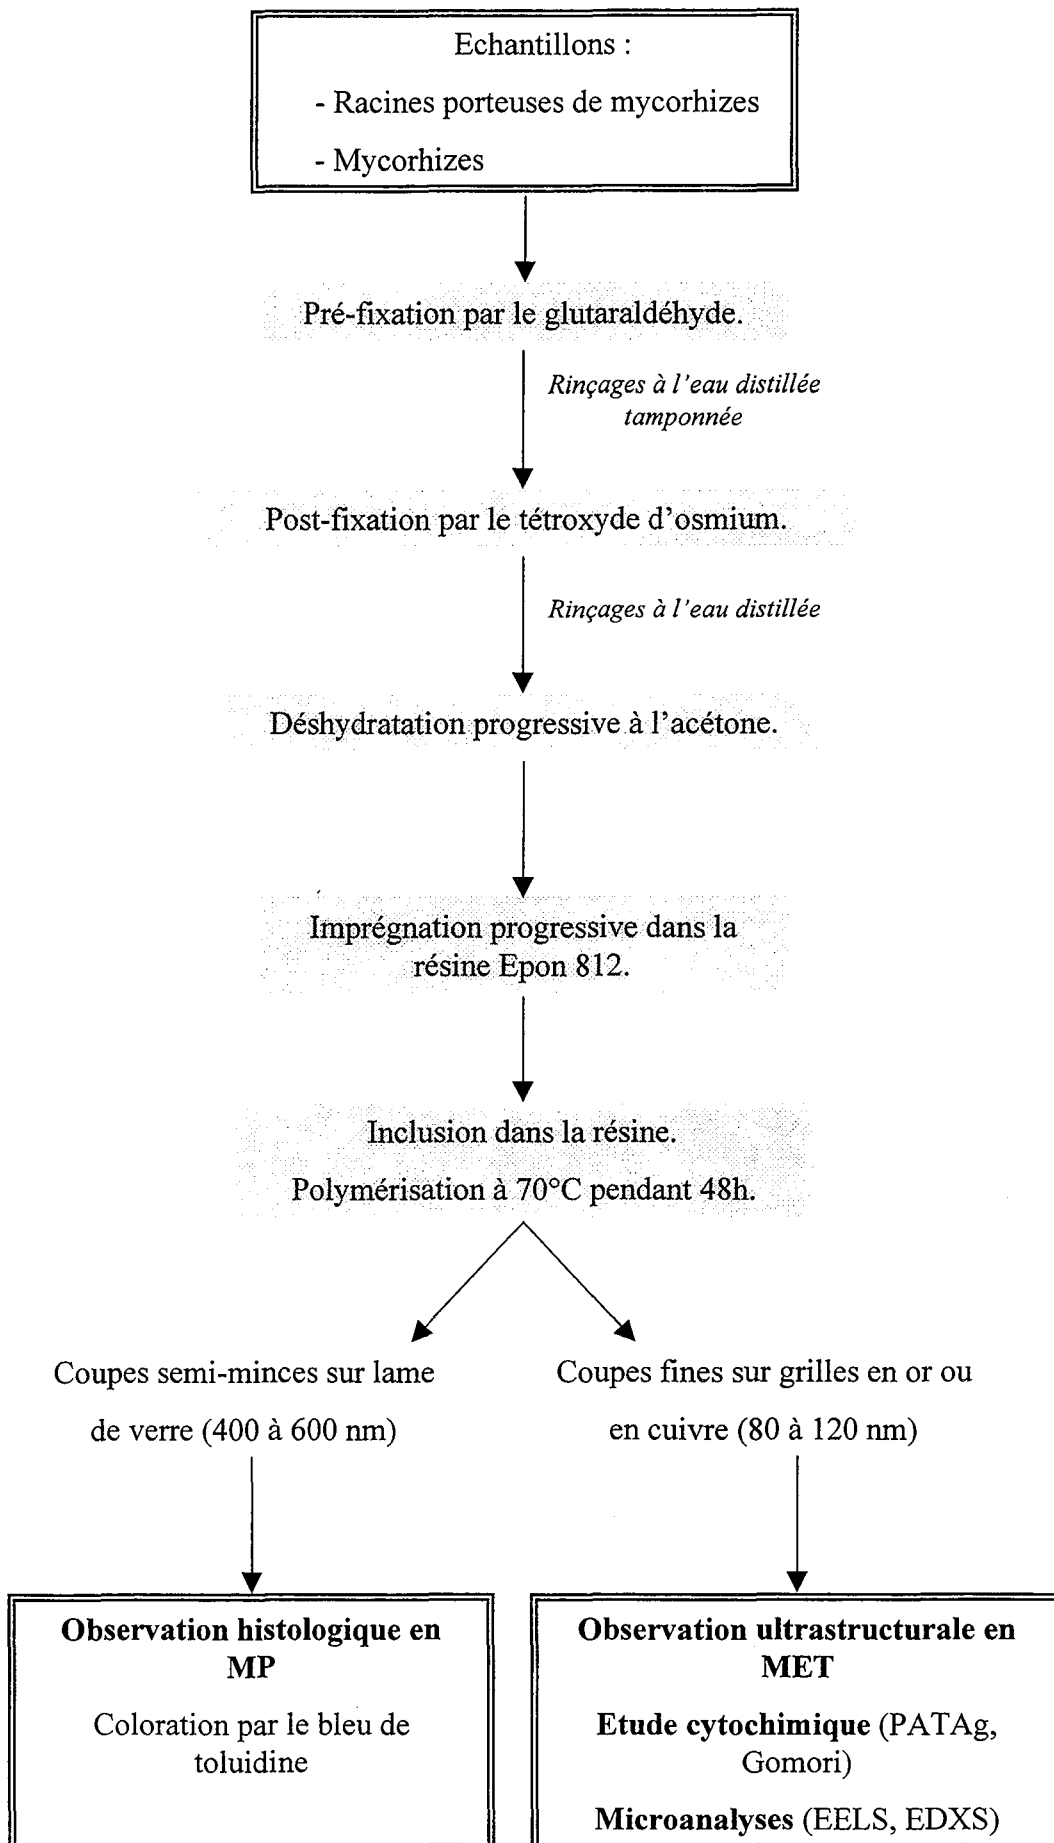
Echantillons :

- Racines porteuses de mycorhizes

- Mycorhizes

Pré-fixation par le glutaraldéhyde.

*Rinçages à l'eau distillée tamponnée*

Post-fixation par le tétroxyde d'osmium.

*Rinçages à l'eau distillée*

Déshydratation progressive à l'acétone.

Imprégnation progressive dans la résine Epon 812.

Inclusion dans la résine.

Polymérisation à 70°C pendant 48h.

Coupes semi-minces sur lame de verre (400 à 600 nm)

Coupes fines sur grilles en or ou en cuivre (80 à 120 nm)

**Observation histologique en MP**

Coloration par le bleu de toluidine

**Observation ultrastructurale en MET**

**Etude cytochimique** (PATAg, Gomori)

**Microanalyses** (EELS, EDXS)